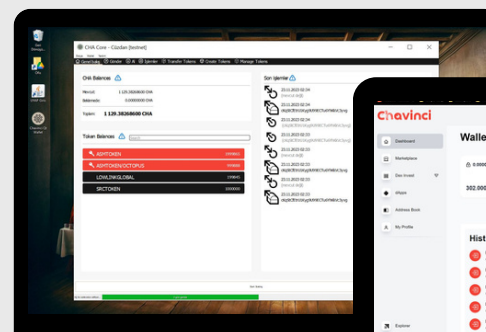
CHA Core - Cüzdan [testnet]

Genel bakış Gönder Al İşlemler Transfer Tokens Create Tokens Manage Tokens

CHA Balances

Mevcut: 1 129.38260600 CHA

Bekleyen: 0.00000000 CHA

Toplam: 1 129.38260600 CHA

Token Balances

ASHTOKEN

ASHTOKEN/OCTOPUS

LOWLINKGLOBAL

SRCTOKEN

Son İşlemler

23.11.2023 02:34

23.11.2023 02:34

23.11.2023 02:34

23.11.2023 02:34

23.11.2023 02:33

23.11.2023 02:33

23.11.2023 02:33

23.11.2023 02:33

Chavinci

Dashboard

Marketplace

Dao Invest

Afiyan

Address Book

My Profile

Explore

Walle

302,000

Hist